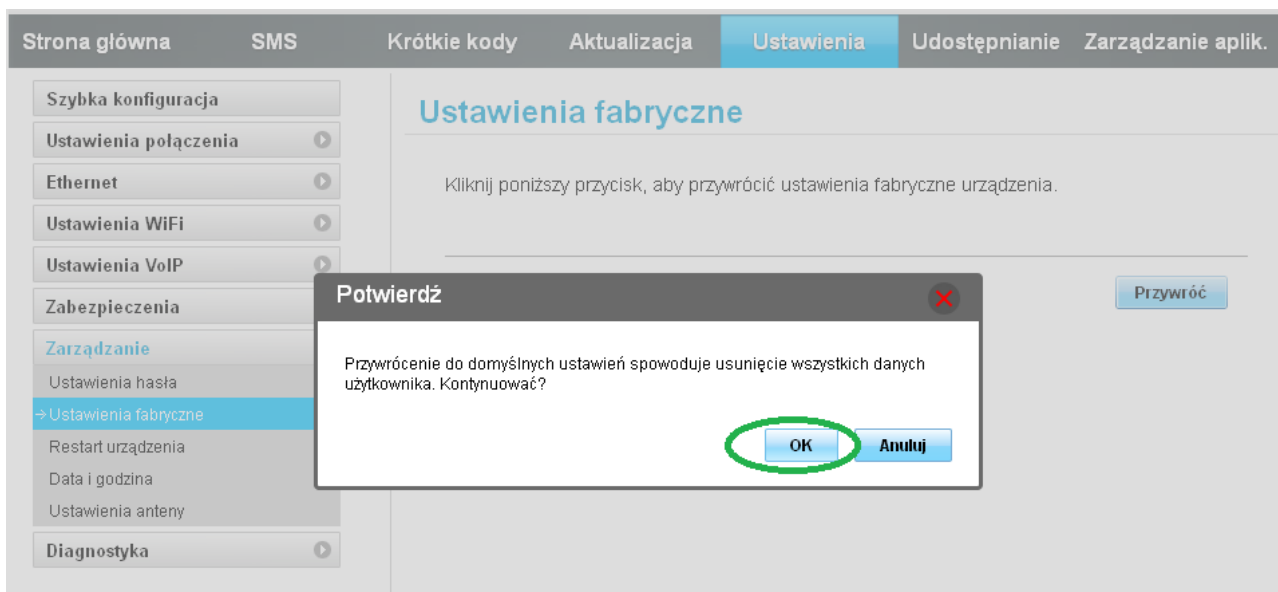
Strona główna SMS Krótkie kody Aktualizacja Ustawienia Udostępnianie Zarządzanie aplik.

Szybka konfiguracja
Ustawienia połączenia
Ethernet
Ustawienia WiFi
Ustawienia VoIP
Zabezpieczenia
Zarządzanie
Ustawienia hasła
→Ustawienia fabryczne
Restart urządzenia
Data i godzina
Ustawienia anteny
Diagnostyka

Ustawienia fabryczne

Kliknij poniższy przycisk, aby przywrócić ustawienia fabryczne urządzenia.

Przywróć

Potwierdź

Przywrócenie do domyślnych ustawień spowoduje usunięcie wszystkich danych użytkownika. Kontynuować?

OK Anuluj